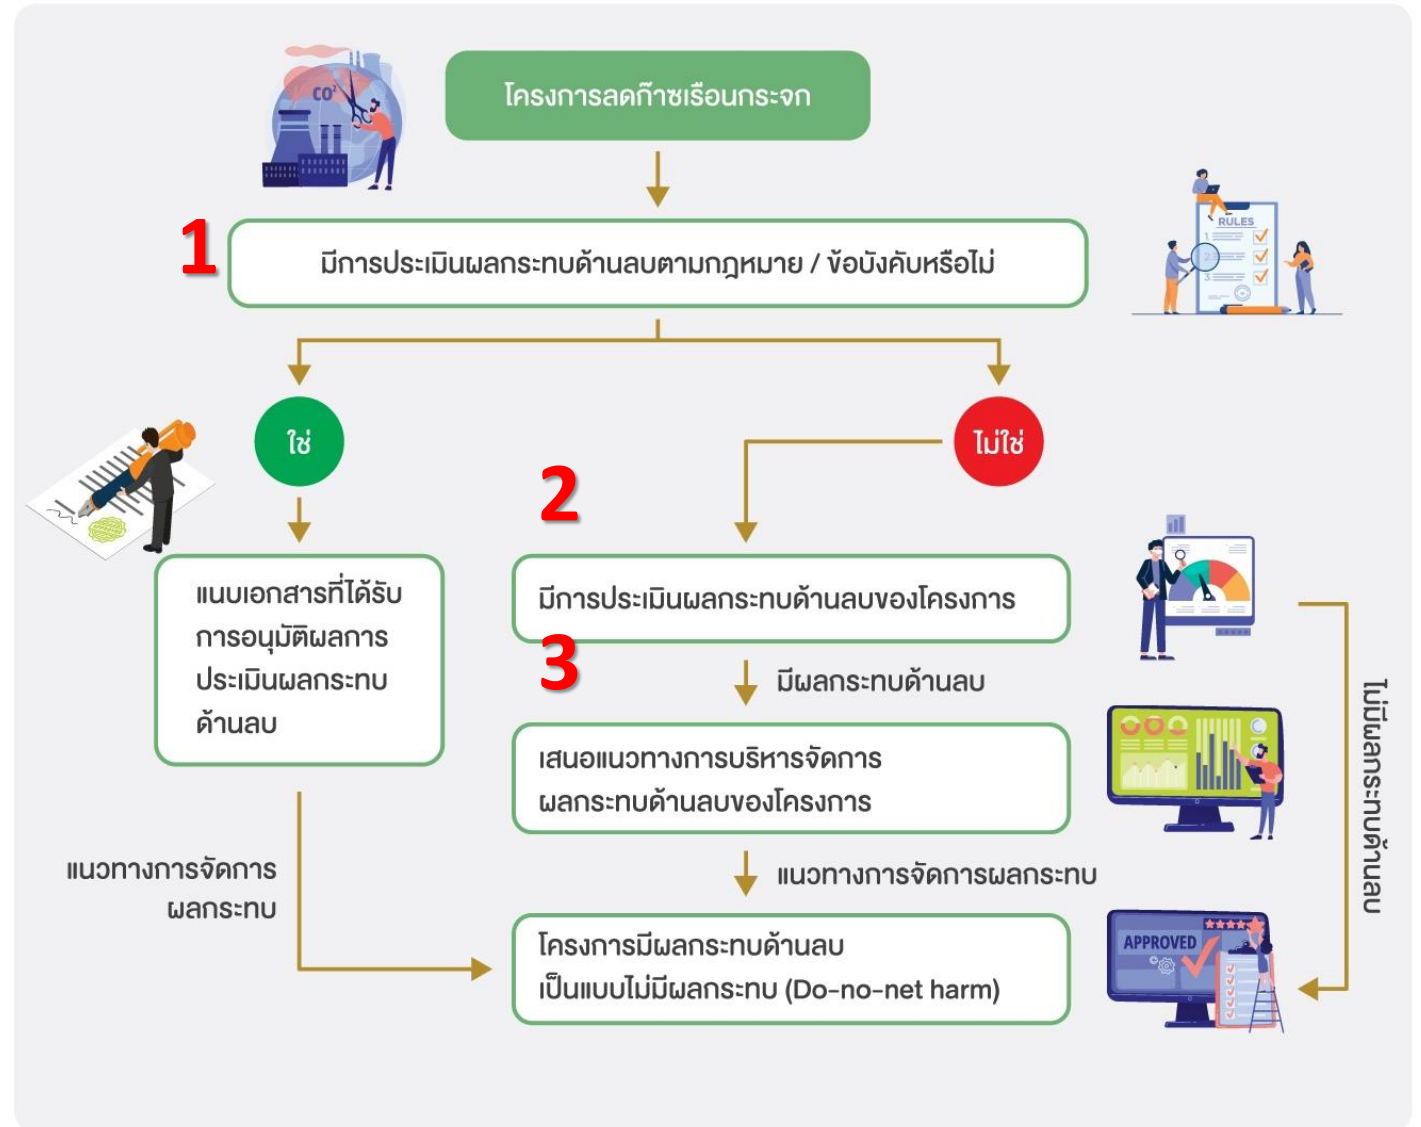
โครงการลดก๊าซเรือนกระจก

CO2

1

มีการประเมินผลกระทบด้านลบตามกฎหมาย / ข้อบังคับหรือไม่

RULES

ใช่

ไม่ใช่

2

แนบเอกสารที่ได้รับการอนุมัติผลการประเมินผลกระทบด้านลบ

มีการประเมินผลกระทบด้านลบของโครงการ

3

มีผลกระทบด้านลบ

เสนอแนวทางการบริหารจัดการผลกระทบด้านลบของโครงการ

ไม่มีผลกระทบด้านลบ

แนวทางการจัดการผลกระทบ

แนวทางการจัดการผลกระทบ

โครงการมีผลกระทบด้านลบเป็นแบบไม่มีผลกระทบ (Do-no-net harm)

APPROVED